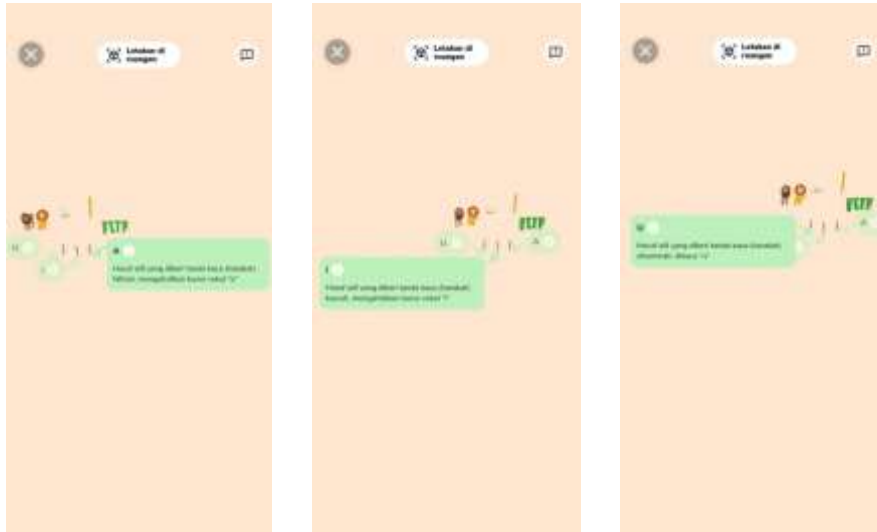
Letakkan di ruangan

FLTP

Huruf adj yang diberi tanda kaca (tanduk) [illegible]

Letakkan di ruangan

FLTP

Huruf adj yang diberi tanda kaca (tanduk) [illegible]

Letakkan di ruangan

FLTP

Huruf adj yang diberi tanda kaca (tanduk) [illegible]